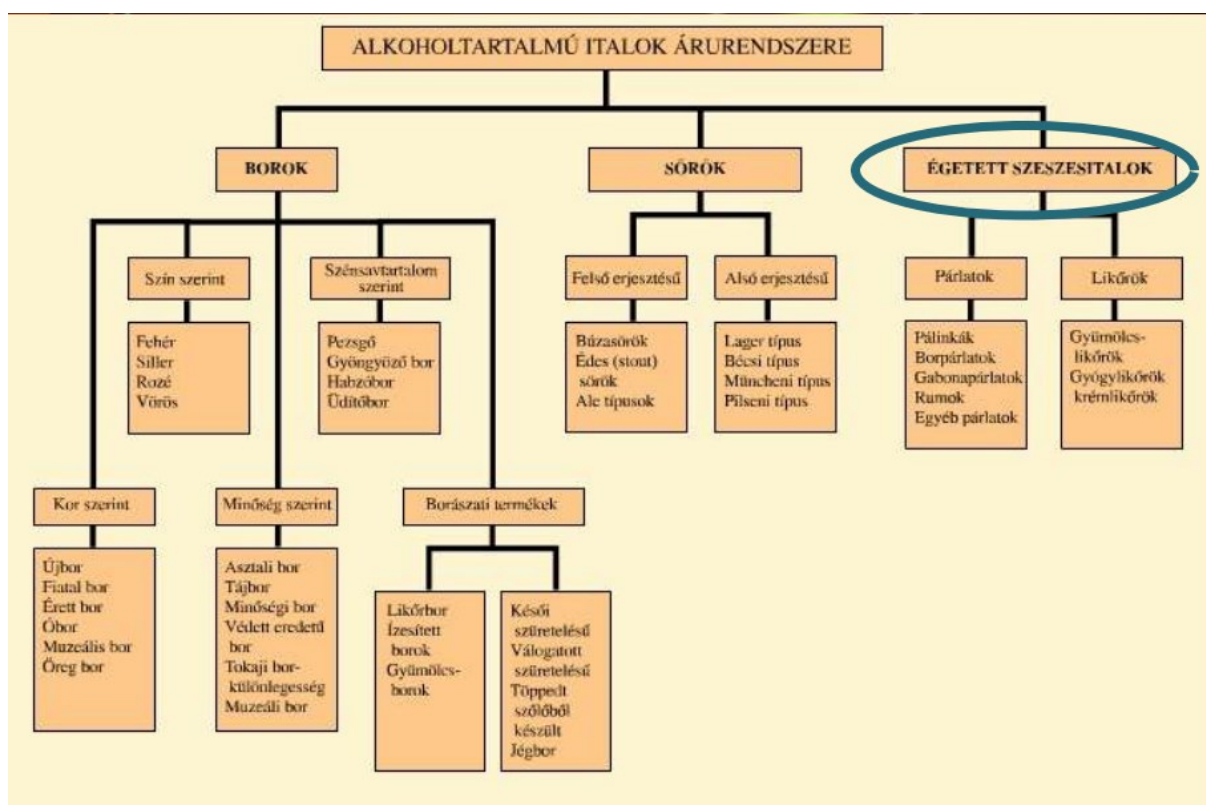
ALKOHOLTARTALMÚ ITALOK ÁRURENDSZERE

BOROK

SÖRÖK

ÉGETETT SZESZESITALOK

Szín szerint

Fehér
Siller
Rozé
Vörös

Szénsavtartalom szerint

Pezsgő
Gyöngyöző bor
Habzóbor
Üdítőbor

Felső erjesztésű

Búzasörök
Édes (stout) sörök
Ale típusok

Alsó erjesztésű

Lager típus
Bécsi típus
Müncheni típus
Pilseni típus

Párlatok

Pálinkák
Borpárlatok
Gabonapárlatok
Rumok
Egyéb párlatok

Likőrök

Gyümölcs-likőrök
Gyógylikőrök
krémlikőrök

Kor szerint

Újbor
Fiatal bor
Érett bor
Óbor
Muzeális bor
Öreg bor

Minőség szerint

Asztali bor
Tájbor
Minőségi bor
Védett eredetű bor
Tokaji bor-különlegesség
Muzeáli bor

Borászati termékek

Likőrbor
Ízesített borok
Gyümölcs-borok

Késői szüretelésű
Válogatott szüretelésű
Töppedt szőlőből készült
Jégbor